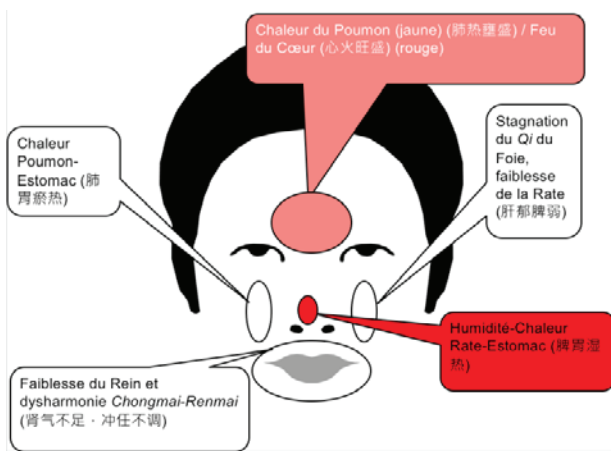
Chaleur du Poumon (jaune) (肺热壅盛) / Feu du Cœur (心火旺盛) (rouge)

Chaleur Poumon-Estomac (肺胃瘀热)

Stagnation du *Qi* du Foie, faiblesse de la Rate (肝郁脾弱)

Humidité-Chaleur Rate-Estomac (脾胃湿热)

Faiblesse du Rein et dysharmonie *Chongmai-Renmai* (肾气不足，冲任不调)